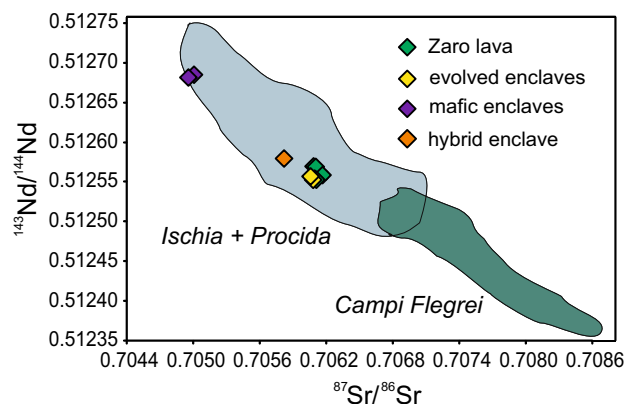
Zaro lava
evolved enclaves
mafic enclaves
hybrid enclave

0.51275
0.51270
0.51265
0.51260
0.51255
0.51250
0.51245
0.51240
0.51235

$^{143}Nd/^{144}Nd$

Ischia + Procida

Campi Flegrei

0.7044 0.7050 0.7056 0.7062 0.7068 0.7074 0.7080 0.7086

$^{87}Sr/^{86}Sr$